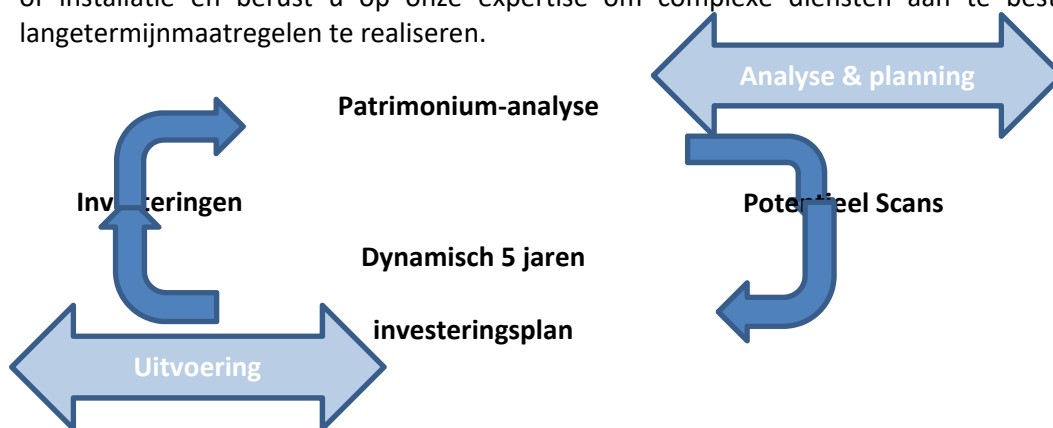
of installatie en berust u op onze expertise om complexe diensten aan te best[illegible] langetermijnmaatregelen te realiseren.

Analyse & planning

Patrimonium-analyse

Inv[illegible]teringen

Pote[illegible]eel Scans

Dynamisch 5 jaren

investeringsplan

Uitvoering